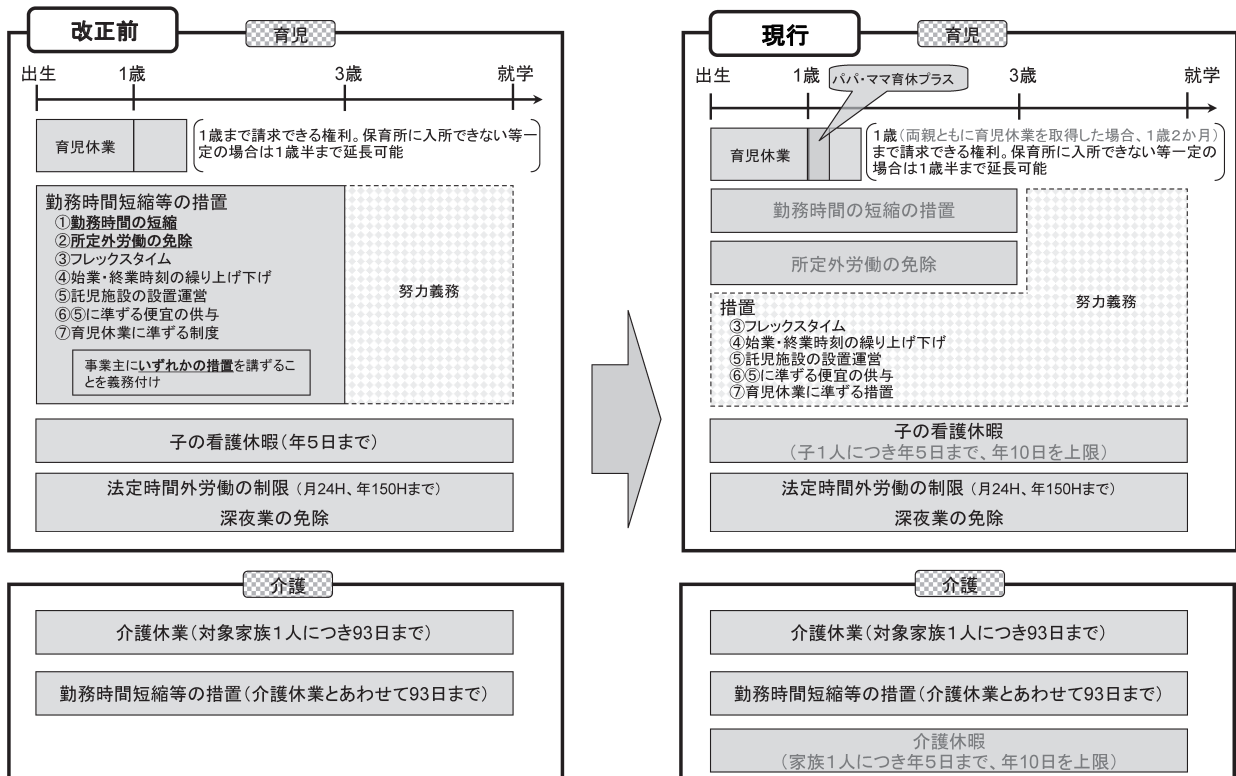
改正前

育児

出生 1歳 3歳 就学

育児休業

1歳まで請求できる権利。保育所に入所できない等一定の場合は1歳半まで延長可能

勤務時間短縮等の措置
①勤務時間の短縮
②所定外労働の免除
③フレックスタイム
④始業・終業時刻の繰り上げ下げ
⑤託児施設の設置運営
⑥⑤に準ずる便宜の供与
⑦育児休業に準ずる制度

事業主にいずれかの措置を講ずることを義務付け

努力義務

子の看護休暇(年5日まで)

法定時間外労働の制限 (月24H、年150Hまで)
深夜業の免除

介護

介護休業(対象家族1人につき93日まで)

勤務時間短縮等の措置(介護休業とあわせて93日まで)

現行

育児

出生 1歳 パパ・ママ育休プラス 3歳 就学

育児休業

1歳(両親ともに育児休業を取得した場合、1歳2か月)まで請求できる権利。保育所に入所できない等一定の場合は1歳半まで延長可能

勤務時間の短縮の措置

所定外労働の免除

措置
③フレックスタイム
④始業・終業時刻の繰り上げ下げ
⑤託児施設の設置運営
⑥⑤に準ずる便宜の供与
⑦育児休業に準ずる措置

努力義務

子の看護休暇
(子1人につき年5日まで、年10日を上限)

法定時間外労働の制限 (月24H、年150Hまで)
深夜業の免除

介護

介護休業(対象家族1人につき93日まで)

勤務時間短縮等の措置(介護休業とあわせて93日まで)

介護休暇
(家族1人につき年5日まで、年10日を上限)